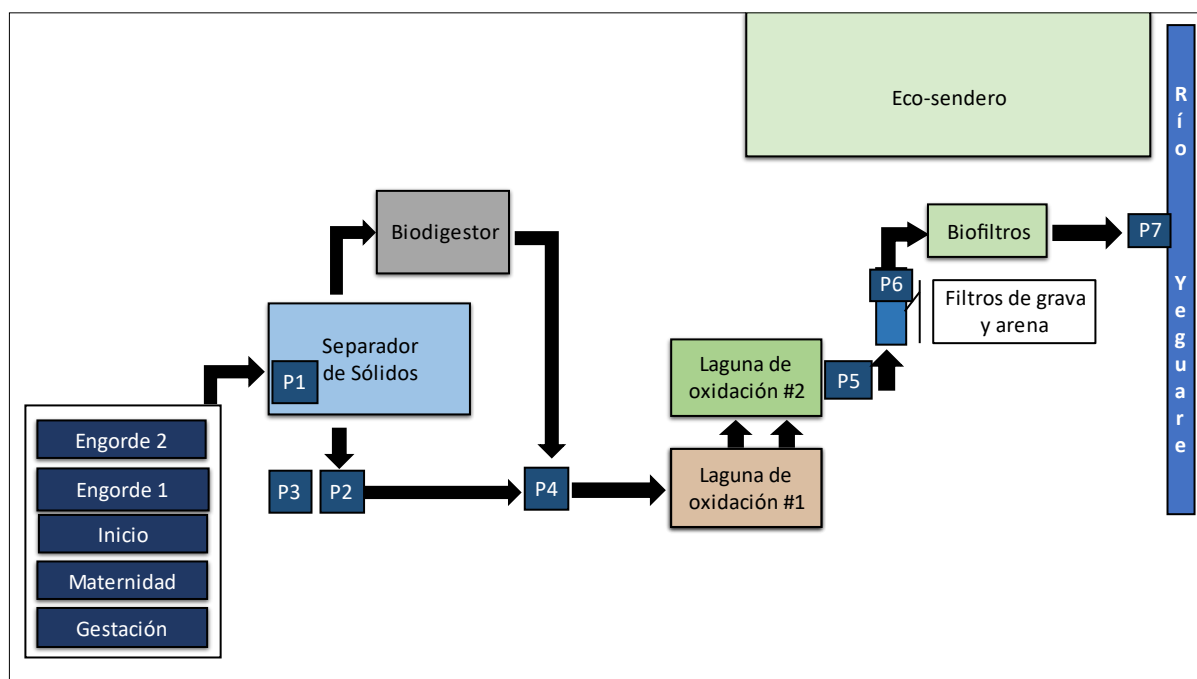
Eco-sendero

Río Yeguare

Biodigestor

Biofiltros

P7

P6

Filtros de grava y arena

Separador de Sólidos

P1

Laguna de oxidación #2

P5

Engorde 2

Engorde 1

Inicio

Maternidad

Gestación

P3

P2

P4

Laguna de oxidación #1